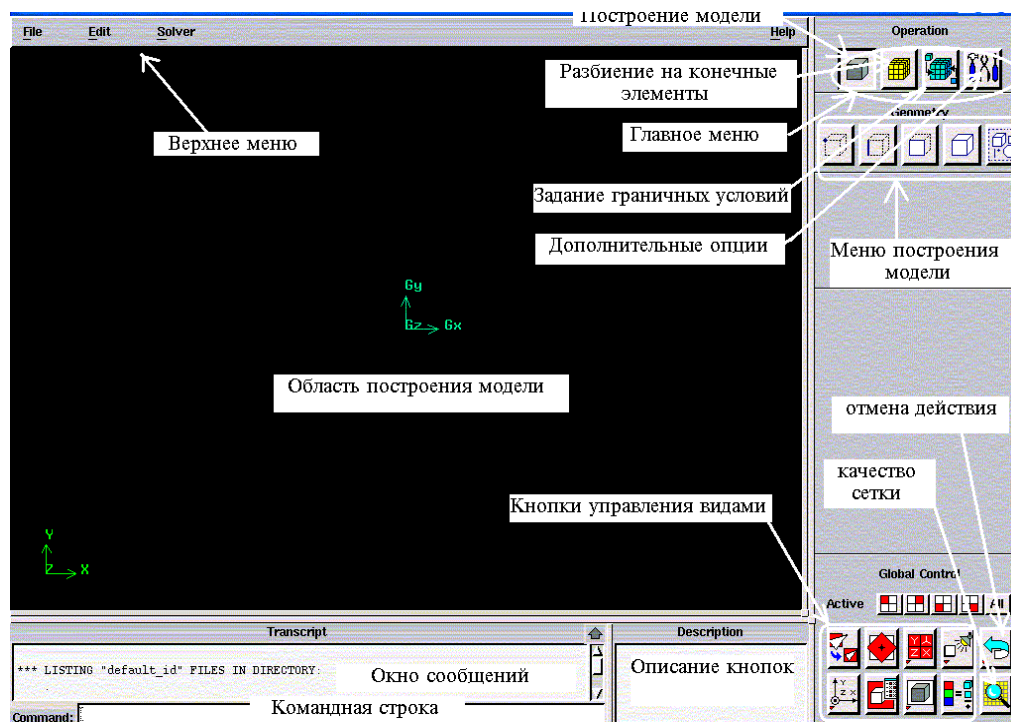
File Edit Solver Help

Построение модели

Operation

Разбиение на конечные элементы

Geometry

Главное меню

Верхнее меню

Задание граничных условий

Дополнительные опции

Меню построения модели

Gy

Gz Gx

Область построения модели

отмена действия

качество сетки

Кнопки управления видами

Y

Z X

Global Control

Active All

Transcript

Description

*** LISTING "default_id" FILES IN DIRECTORY:

Окно сообщений

Описание кнопок

Command:

Командная строка